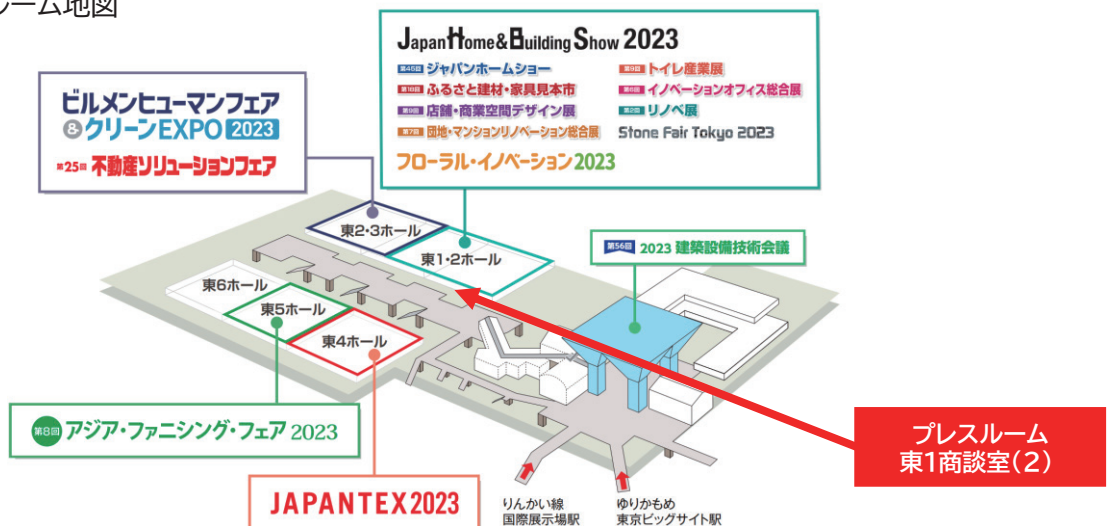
ーム地図

Japan Home & Building Show 2023

第45回 ジャパンホームショー
第18回 ふるさと建材・家具見本市
第9回 店舗・商業空間デザイン展
第7回 団地・マンションリノベーション総合展
第9回 トイレ産業展
第6回 イノベーションオフィス総合展
第2回 リノベ展
Stone Fair Tokyo 2023
フローラル・イノベーション2023

ビルメンヒューマンフェア & クリーンEXPO 2023
第25回 不動産ソリューションフェア

東2·3ホール
東1·2ホール
東6ホール
東5ホール
東4ホール

第56回 2023 建築設備技術会議

第8回 アジア・ファニシング・フェア 2023

JAPANTEX2023

りんかい線
国際展示場駅

ゆりかもめ
東京ビッグサイト駅

プレスルーム
東1商談室(2)